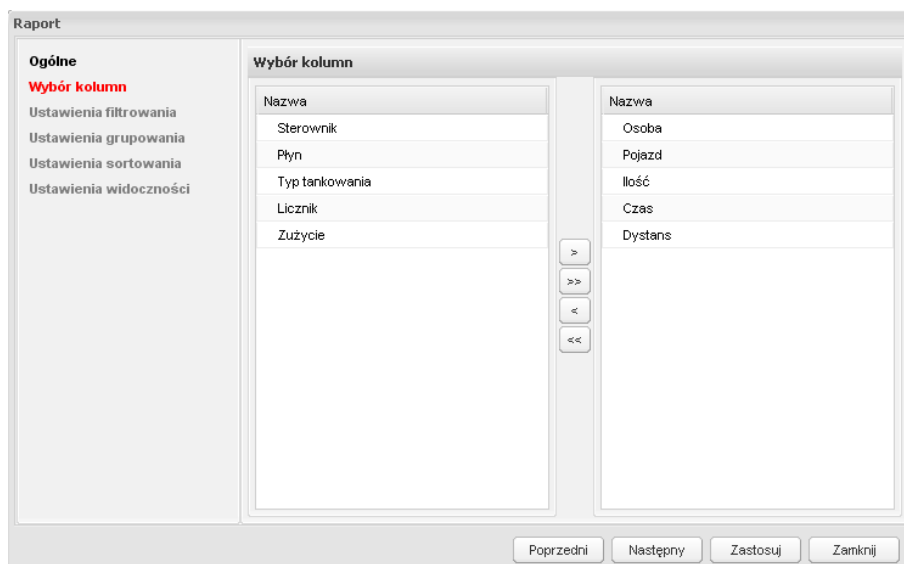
Raport

Ogólne
Wybór kolumn
Ustawienia filtrowania
Ustawienia grupowania
Ustawienia sortowania
Ustawienia widoczności

Wybór kolumn

| Nazwa |
|---|
| Sterownik |
| Płyn |
| Typ tankowania |
| Licznik |
| Zużycie |

>
>>
<
<<

| Nazwa |
|---|
| Osoba |
| Pojazd |
| Ilość |
| Czas |
| Dystans |

Poprzedni
Następny
Zastosuj
Zamknij